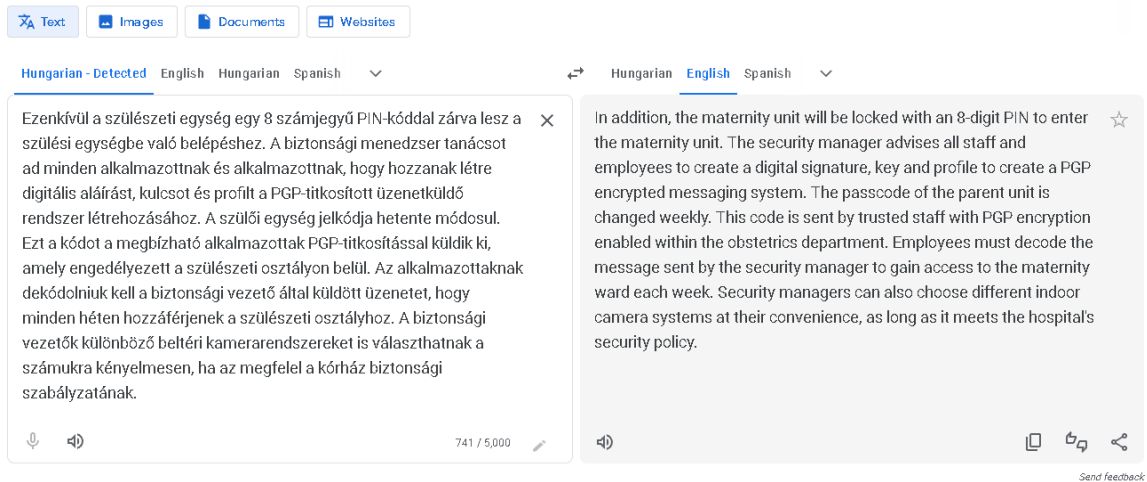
Text Images Documents Websites

Hungarian - Detected English Hungarian Spanish

Hungarian English Spanish

Ezenkívül a szülészeti egység egy 8 számjegyű PIN-kóddal zárva lesz a szülési egységbe való belépéshez. A biztonsági menedzser tanácsot ad minden alkalmazottnak és alkalmazottnak, hogy hozzanak létre digitális aláírást, kulcsot és profilt a PGP-titkosított üzenetküldő rendszer létrehozásához. A szülői egység jelkódja hetente módosul. Ezt a kódot a megbízható alkalmazottak PGP-titkosítással küldik ki, amely engedélyezett a szülészeti osztályon belül. Az alkalmazottaknak dekódolniuk kell a biztonsági vezető által küldött üzenetet, hogy minden héten hozzáférjenek a szülészeti osztályhoz. A biztonsági vezetők különböző beltéri kamerarendszereket is választhatnak a számukra kényelmesen, ha az megfelel a kórház biztonsági szabályzatának.

741 / 5,000

In addition, the maternity unit will be locked with an 8-digit PIN to enter the maternity unit. The security manager advises all staff and employees to create a digital signature, key and profile to create a PGP encrypted messaging system. The passcode of the parent unit is changed weekly. This code is sent by trusted staff with PGP encryption enabled within the obstetrics department. Employees must decode the message sent by the security manager to gain access to the maternity ward each week. Security managers can also choose different indoor camera systems at their convenience, as long as it meets the hospital's security policy.

Send feedback